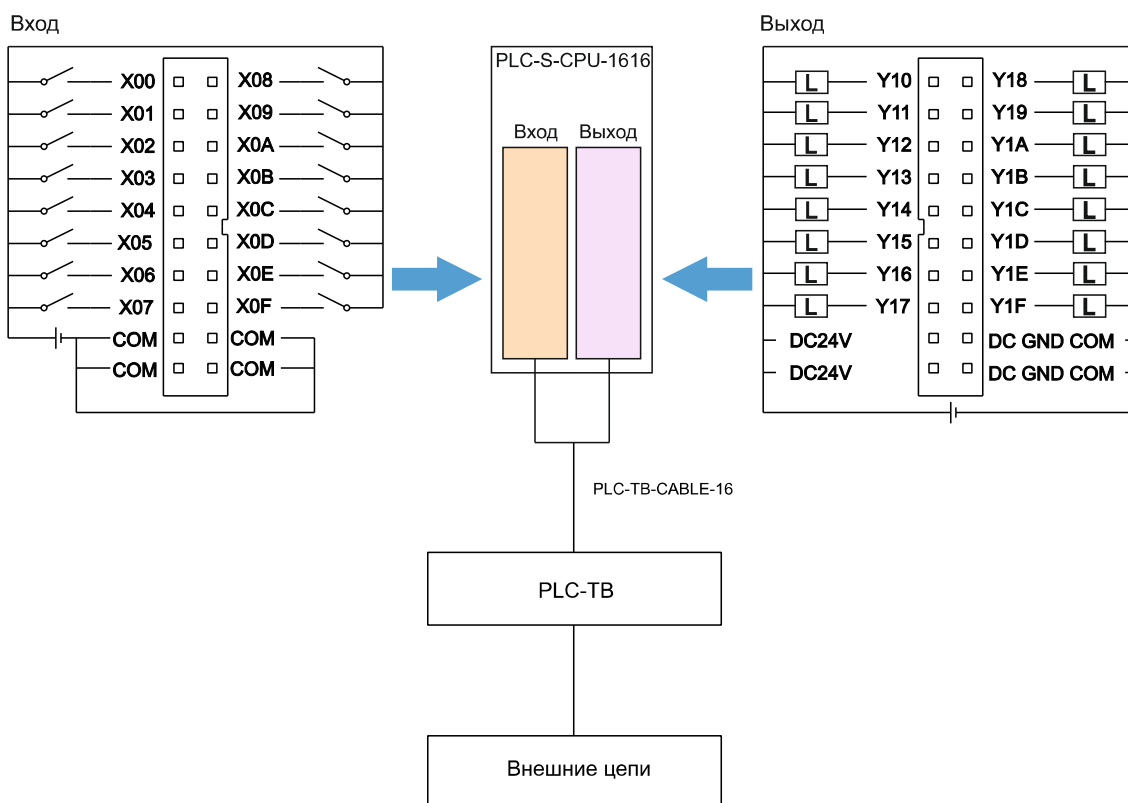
Вход

X00 X08
X01 X09
X02 X0A
X03 X0B
X04 X0C
X05 X0D
X06 X0E
X07 X0F
COM COM
COM COM

PLC-S-CPU-1616

Вход Выход

Выход

L Y10 Y18 L
L Y11 Y19 L
L Y12 Y1A L
L Y13 Y1B L
L Y14 Y1C L
L Y15 Y1D L
L Y16 Y1E L
L Y17 Y1F L
DC24V DC GND COM
DC24V DC GND COM

PLC-TB-CABLE-16

PLC-TB

Внешние цепи